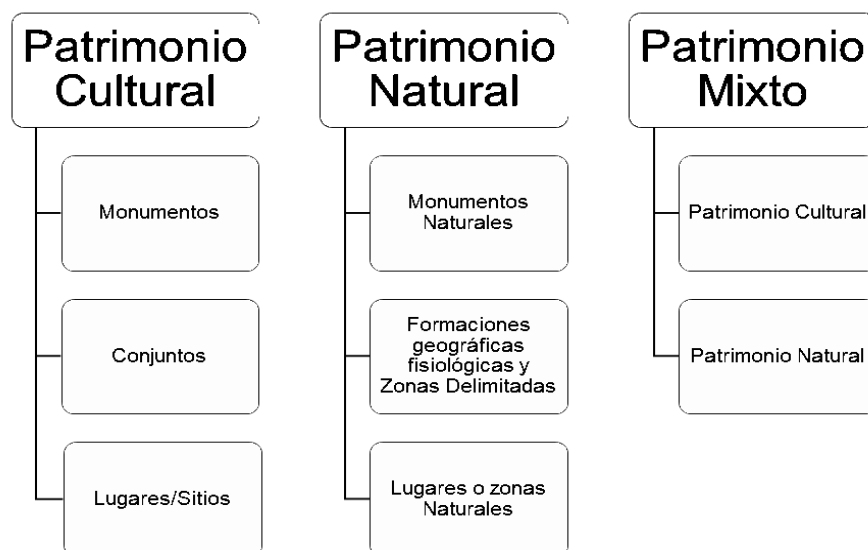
Patrimonio Cultural

Monumentos

Conjuntos

Lugares/Sitios

Patrimonio Natural

Monumentos Naturales

Formaciones geográficas fisiológicas y Zonas Delimitadas

Lugares o zonas Naturales

Patrimonio Mixto

Patrimonio Cultural

Patrimonio Natural